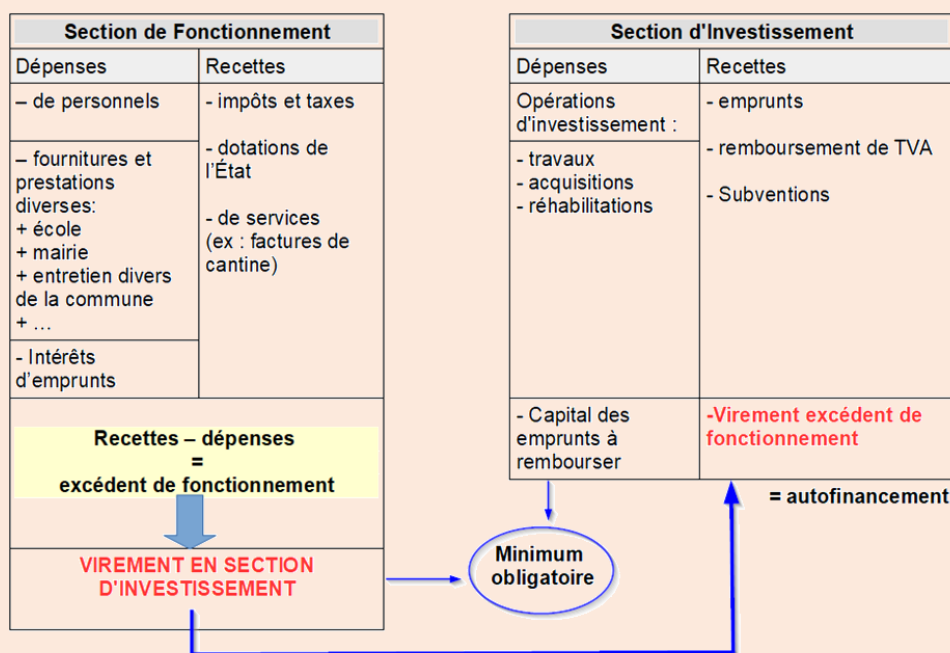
Section de Fonctionnement

| Dépenses | Recettes |
|---|---|
| – de personnels | - impôts et taxes |
| – fournitures et prestations diverses: + école + mairie + entretien divers de la commune + … | - dotations de l'État - de services (ex : factures de cantine) |
| - Intérêts d'emprunts | |

Recettes – dépenses
=
excédent de fonctionnement

VIREMENT EN SECTION D'INVESTISSEMENT

Section d'Investissement

| Dépenses | Recettes |
|---|---|
| Opérations d'investissement : | - emprunts |
| - travaux - acquisitions - réhabilitations | - remboursement de TVA - Subventions |
| - Capital des emprunts à rembourser | -Virement excédent de fonctionnement |

= autofinancement

Minimum obligatoire